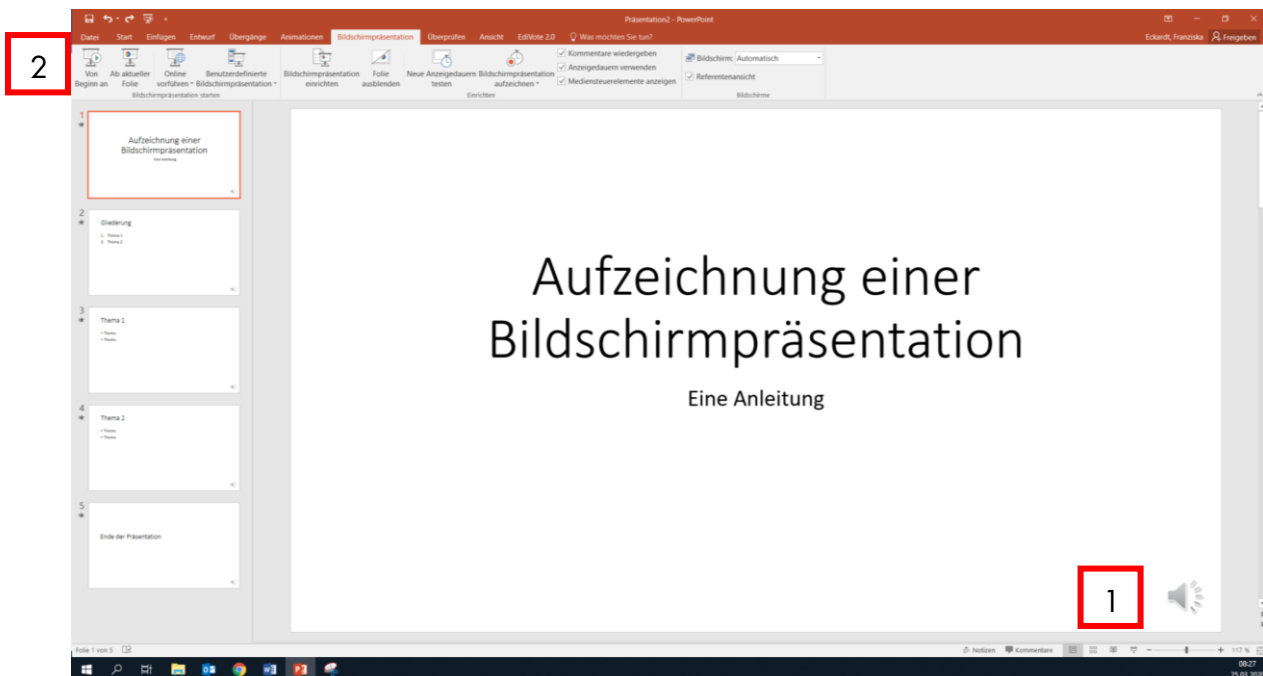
Präsentation2 - PowerPoint

Datei Start Einfügen Entwurf Übergänge Animationen Bildschirmpräsentation Überprüfen Ansicht EdiVote 2.0 Was möchten Sie tun?

Eckardt, Franziska Freigeben

2

Von Beginn an
Ab aktueller Folie
Online vorführen
Benutzerdefinierte Bildschirmpräsentation
Bildschirmpräsentation starten

Bildschirmpräsentation einrichten
Folie ausblenden
Neue Anzeigedauern testen
Bildschirmpräsentation aufzeichnen
Kommentare wiedergeben
Anzeigedauern verwenden
Mediensteuerelemente anzeigen
Einrichten

Bildschirm: Automatisch
Referentenansicht
Bildschirme

1
Aufzeichnung einer Bildschirmpräsentation
Eine Anleitung

2
Gliederung
1. Thema 1
2. Thema 2

3
Thema 1
• Thema
• Thema

4
Thema 2
• Thema
• Thema

5
Ende der Präsentation

Aufzeichnung einer Bildschirmpräsentation

Eine Anleitung

1

Folie 1 von 5

Notizen Kommentare

117 %

08:27
25.03.202